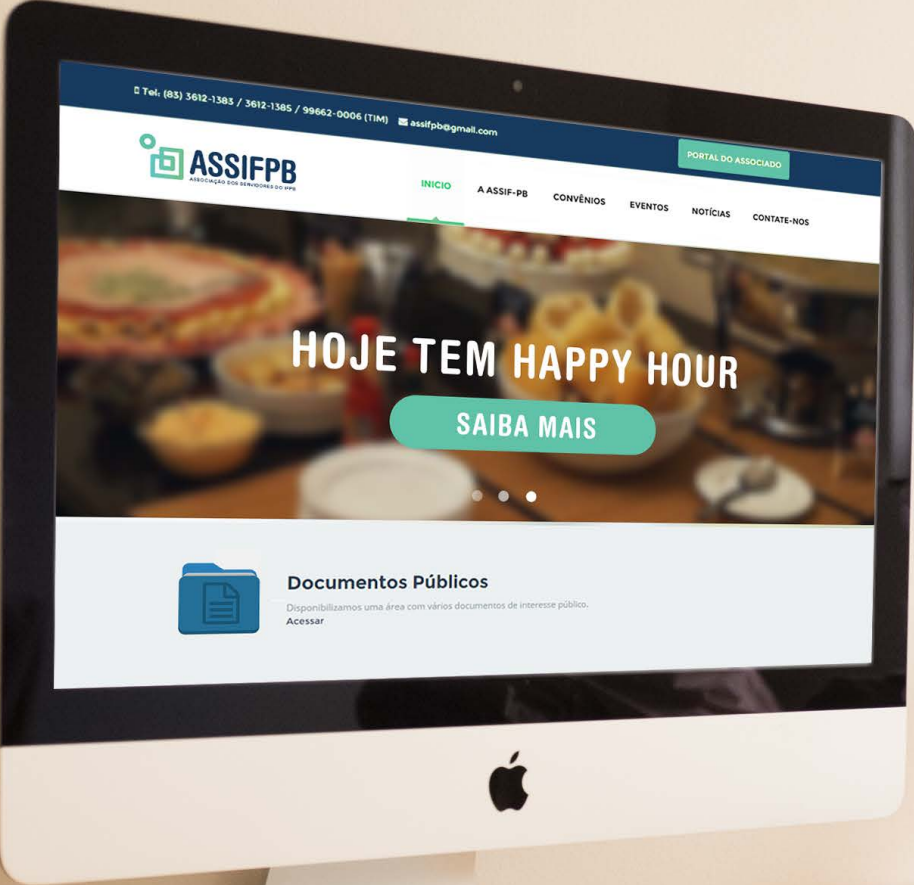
Tel: (83) 3612-1383 / 3612-1385 / 99662-0006 (TIM) assifpb@gmail.com

ASSIFPB
ASSOCIAÇÃO DOS SERVIDORES DO IFPB

PORTAL DO ASSOCIADO

INICIO A ASSIF-PB CONVÊNIOS EVENTOS NOTÍCIAS CONTATE-NOS

HOJE TEM HAPPY HOUR

SAIBA MAIS

Documentos Públicos

Disponibilizamos uma área com vários documentos de interesse público.
Acessar